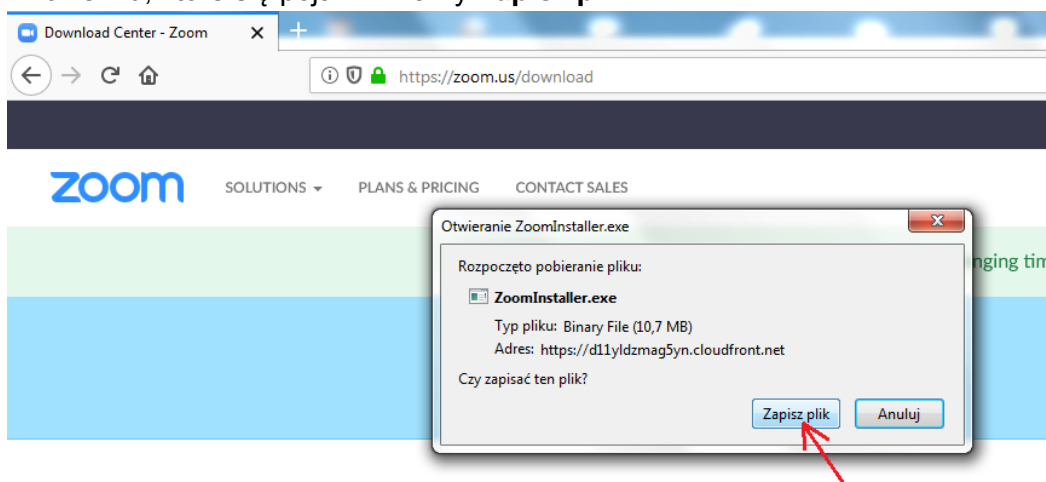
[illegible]

Download Center - Zoom

https://zoom.us/download

zoom

SOLUTIONS

PLANS & PRICING

CONTACT SALES

Otwieranie ZoomInstaller.exe

Rozpoczęto pobieranie pliku:

ZoomInstaller.exe

Typ pliku: Binary File (10,7 MB)

Adres: https://d11yldzmag5yn.cloudfront.net

Czy zapisać ten plik?

Zapisz plik

Anuluj

nging tim